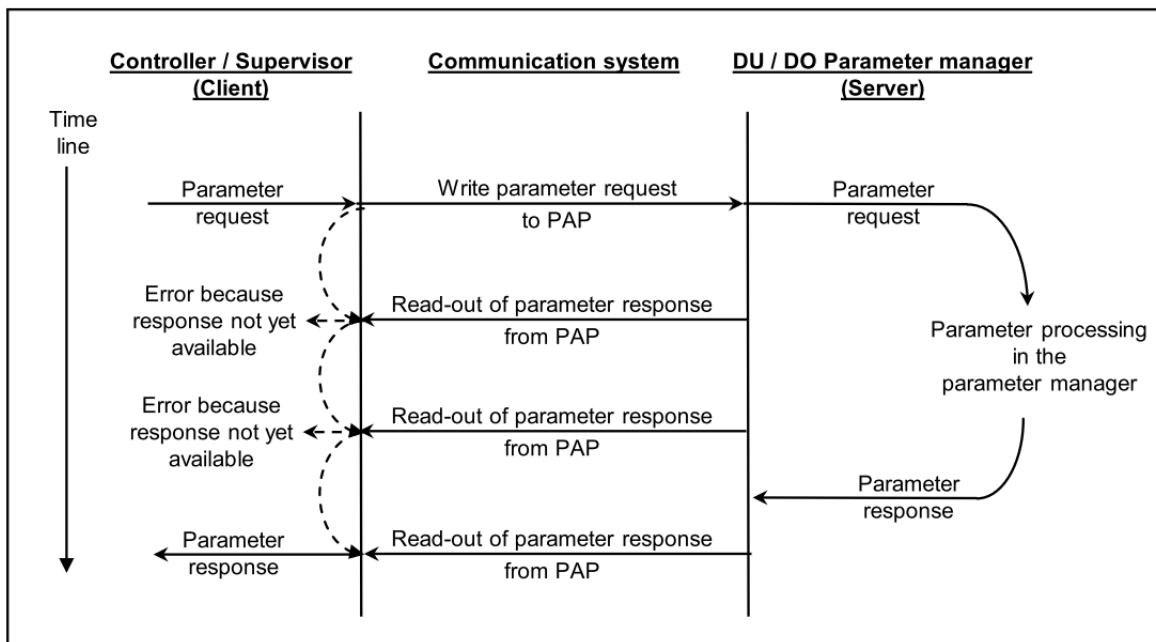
Controller / Supervisor (Client)

Communication system

DU / DO Parameter manager (Server)

Time line

Parameter request

Write parameter request to PAP

Parameter request

Error because response not yet available

Read-out of parameter response from PAP

Parameter processing in the parameter manager

Error because response not yet available

Read-out of parameter response from PAP

Parameter response

Parameter response

Read-out of parameter response from PAP